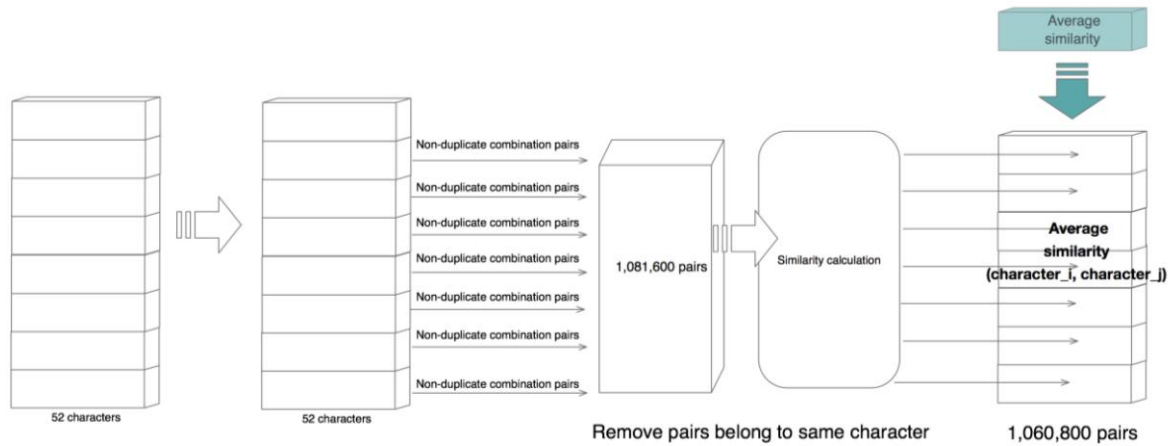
Average similarity

Non-duplicate combination pairs
Non-duplicate combination pairs
Non-duplicate combination pairs
Non-duplicate combination pairs
Non-duplicate combination pairs
Non-duplicate combination pairs
Non-duplicate combination pairs

1,081,600 pairs

Similarity calculation

Average similarity (character_i, character_j)

52 characters

52 characters

Remove pairs belong to same character

1,060,800 pairs